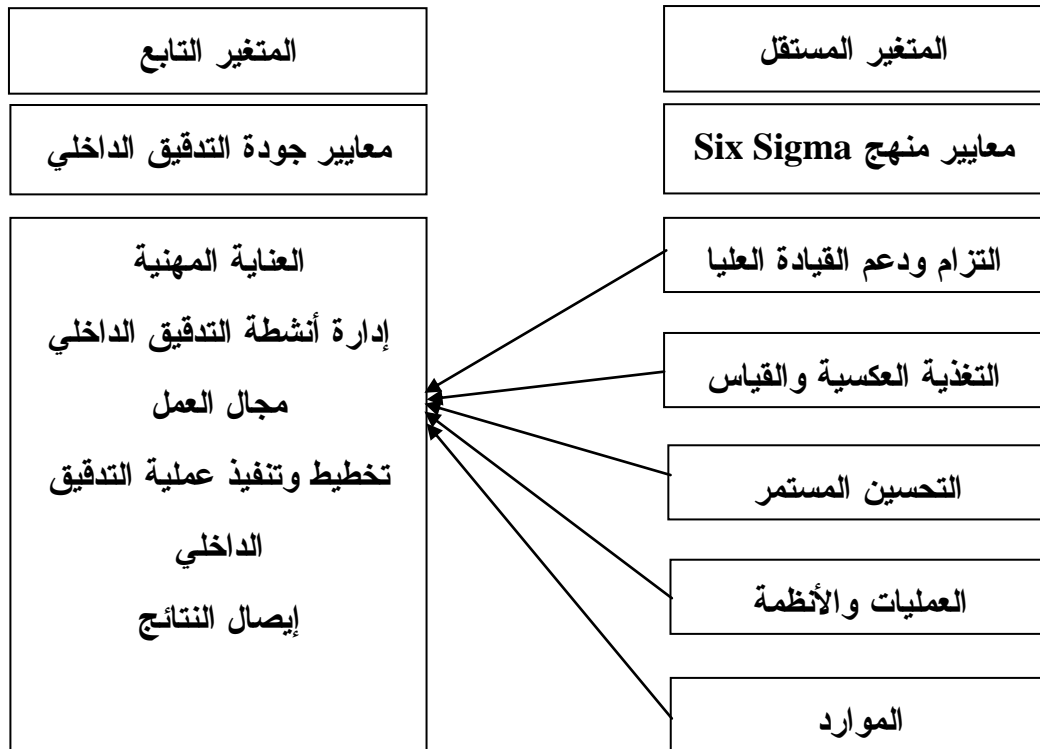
المتغير المستقل

معايير منهج Six Sigma

التزام ودعم القيادة العليا

التغذية العكسية والقياس

التحسين المستمر

العمليات والأنظمة

الموارد

المتغير التابع

معايير جودة التدقيق الداخلي

العناية المهنية
إدارة أنشطة التدقيق الداخلي
مجال العمل
تخطيط وتنفيذ عملية التدقيق الداخلي
إيصال النتائج